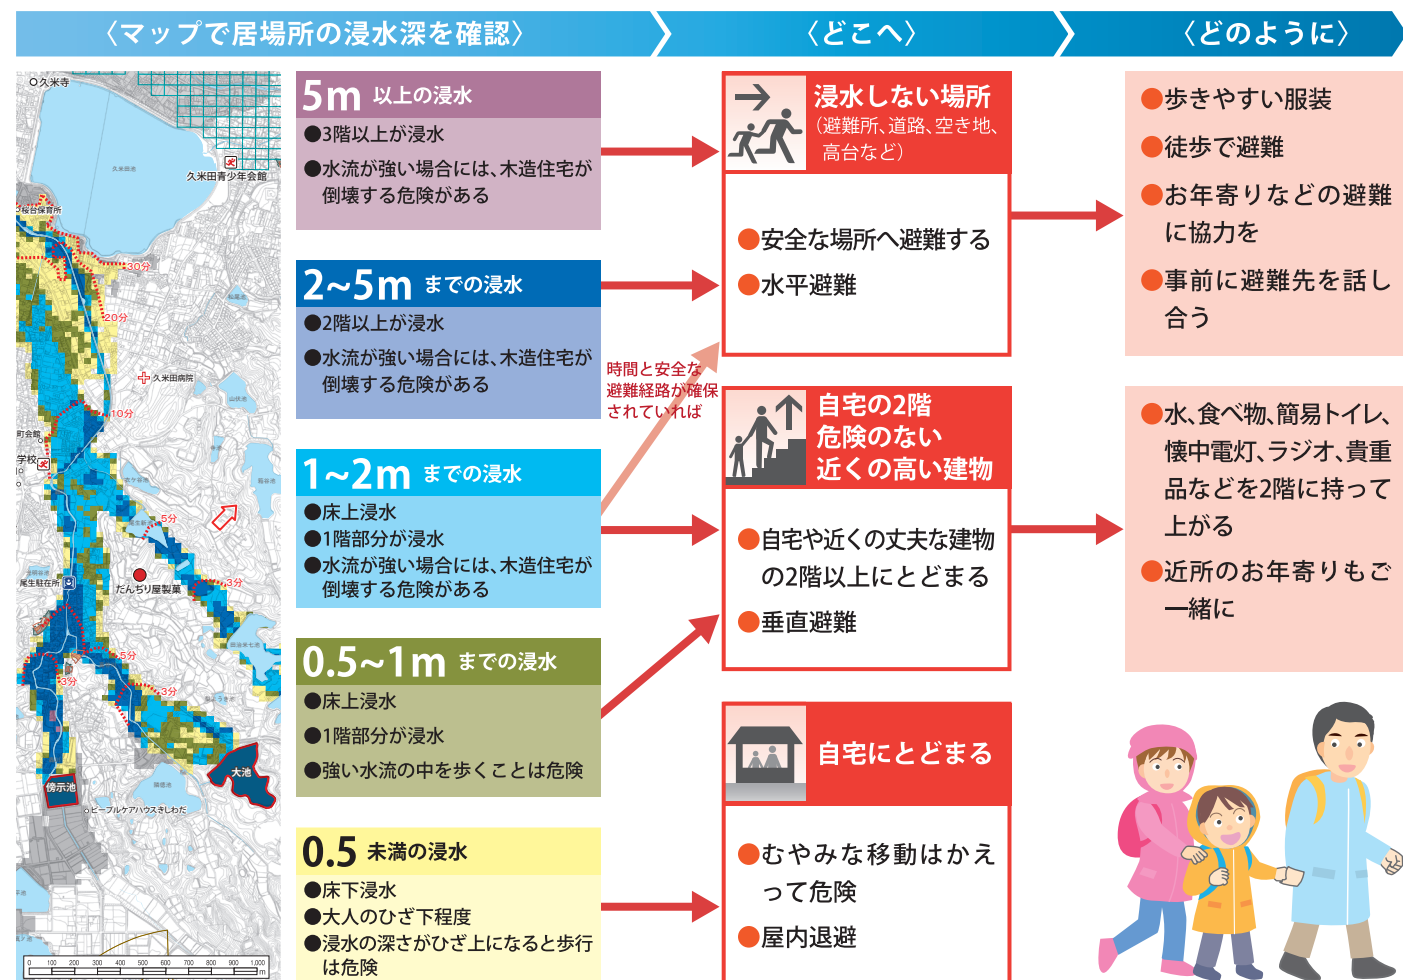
〈マップで居場所の浸水深を確認〉

〈どこへ〉

〈どのように〉

○久米寺

久米田青少年会館

桜台保育所

30分

20分

久米田病院

10分

町会館

学校

5分

だんじり屋製菓

3分

尾生駐在所

5分

3分

3分

大池

傍示池

ピープルケアハウスきしわだ

0 100 200 300 400 500 600 700 800 900 1,000m

5m 以上の浸水

●3階以上が浸水

●水流が強い場合には、木造住宅が倒壊する危険がある

2~5m までの浸水

●2階以上が浸水

●水流が強い場合には、木造住宅が倒壊する危険がある

1~2m までの浸水

●床上浸水

●1階部分が浸水

●水流が強い場合には、木造住宅が倒壊する危険がある

0.5~1m までの浸水

●床上浸水

●1階部分が浸水

●強い水流の中を歩くことは危険

0.5 未満の浸水

●床下浸水

●大人のひざ下程度

●浸水の深さがひざ上になると歩行は危険

時間と安全な避難経路が確保されていれば

浸水しない場所
(避難所、道路、空き地、高台など)

●安全な場所へ避難する

●水平避難

自宅の2階
危険のない
近くの高い建物

●自宅や近くの丈夫な建物の2階以上にとどまる

●垂直避難

自宅にとどまる

●むやみな移動はかえって危険

●屋内退避

●歩きやすい服装

●徒歩で避難

●お年寄りなどの避難に協力を

●事前に避難先を話し合う

●水、食べ物、簡易トイレ、懐中電灯、ラジオ、貴重品などを2階に持って上がる

●近所のお年寄りもご一緒に